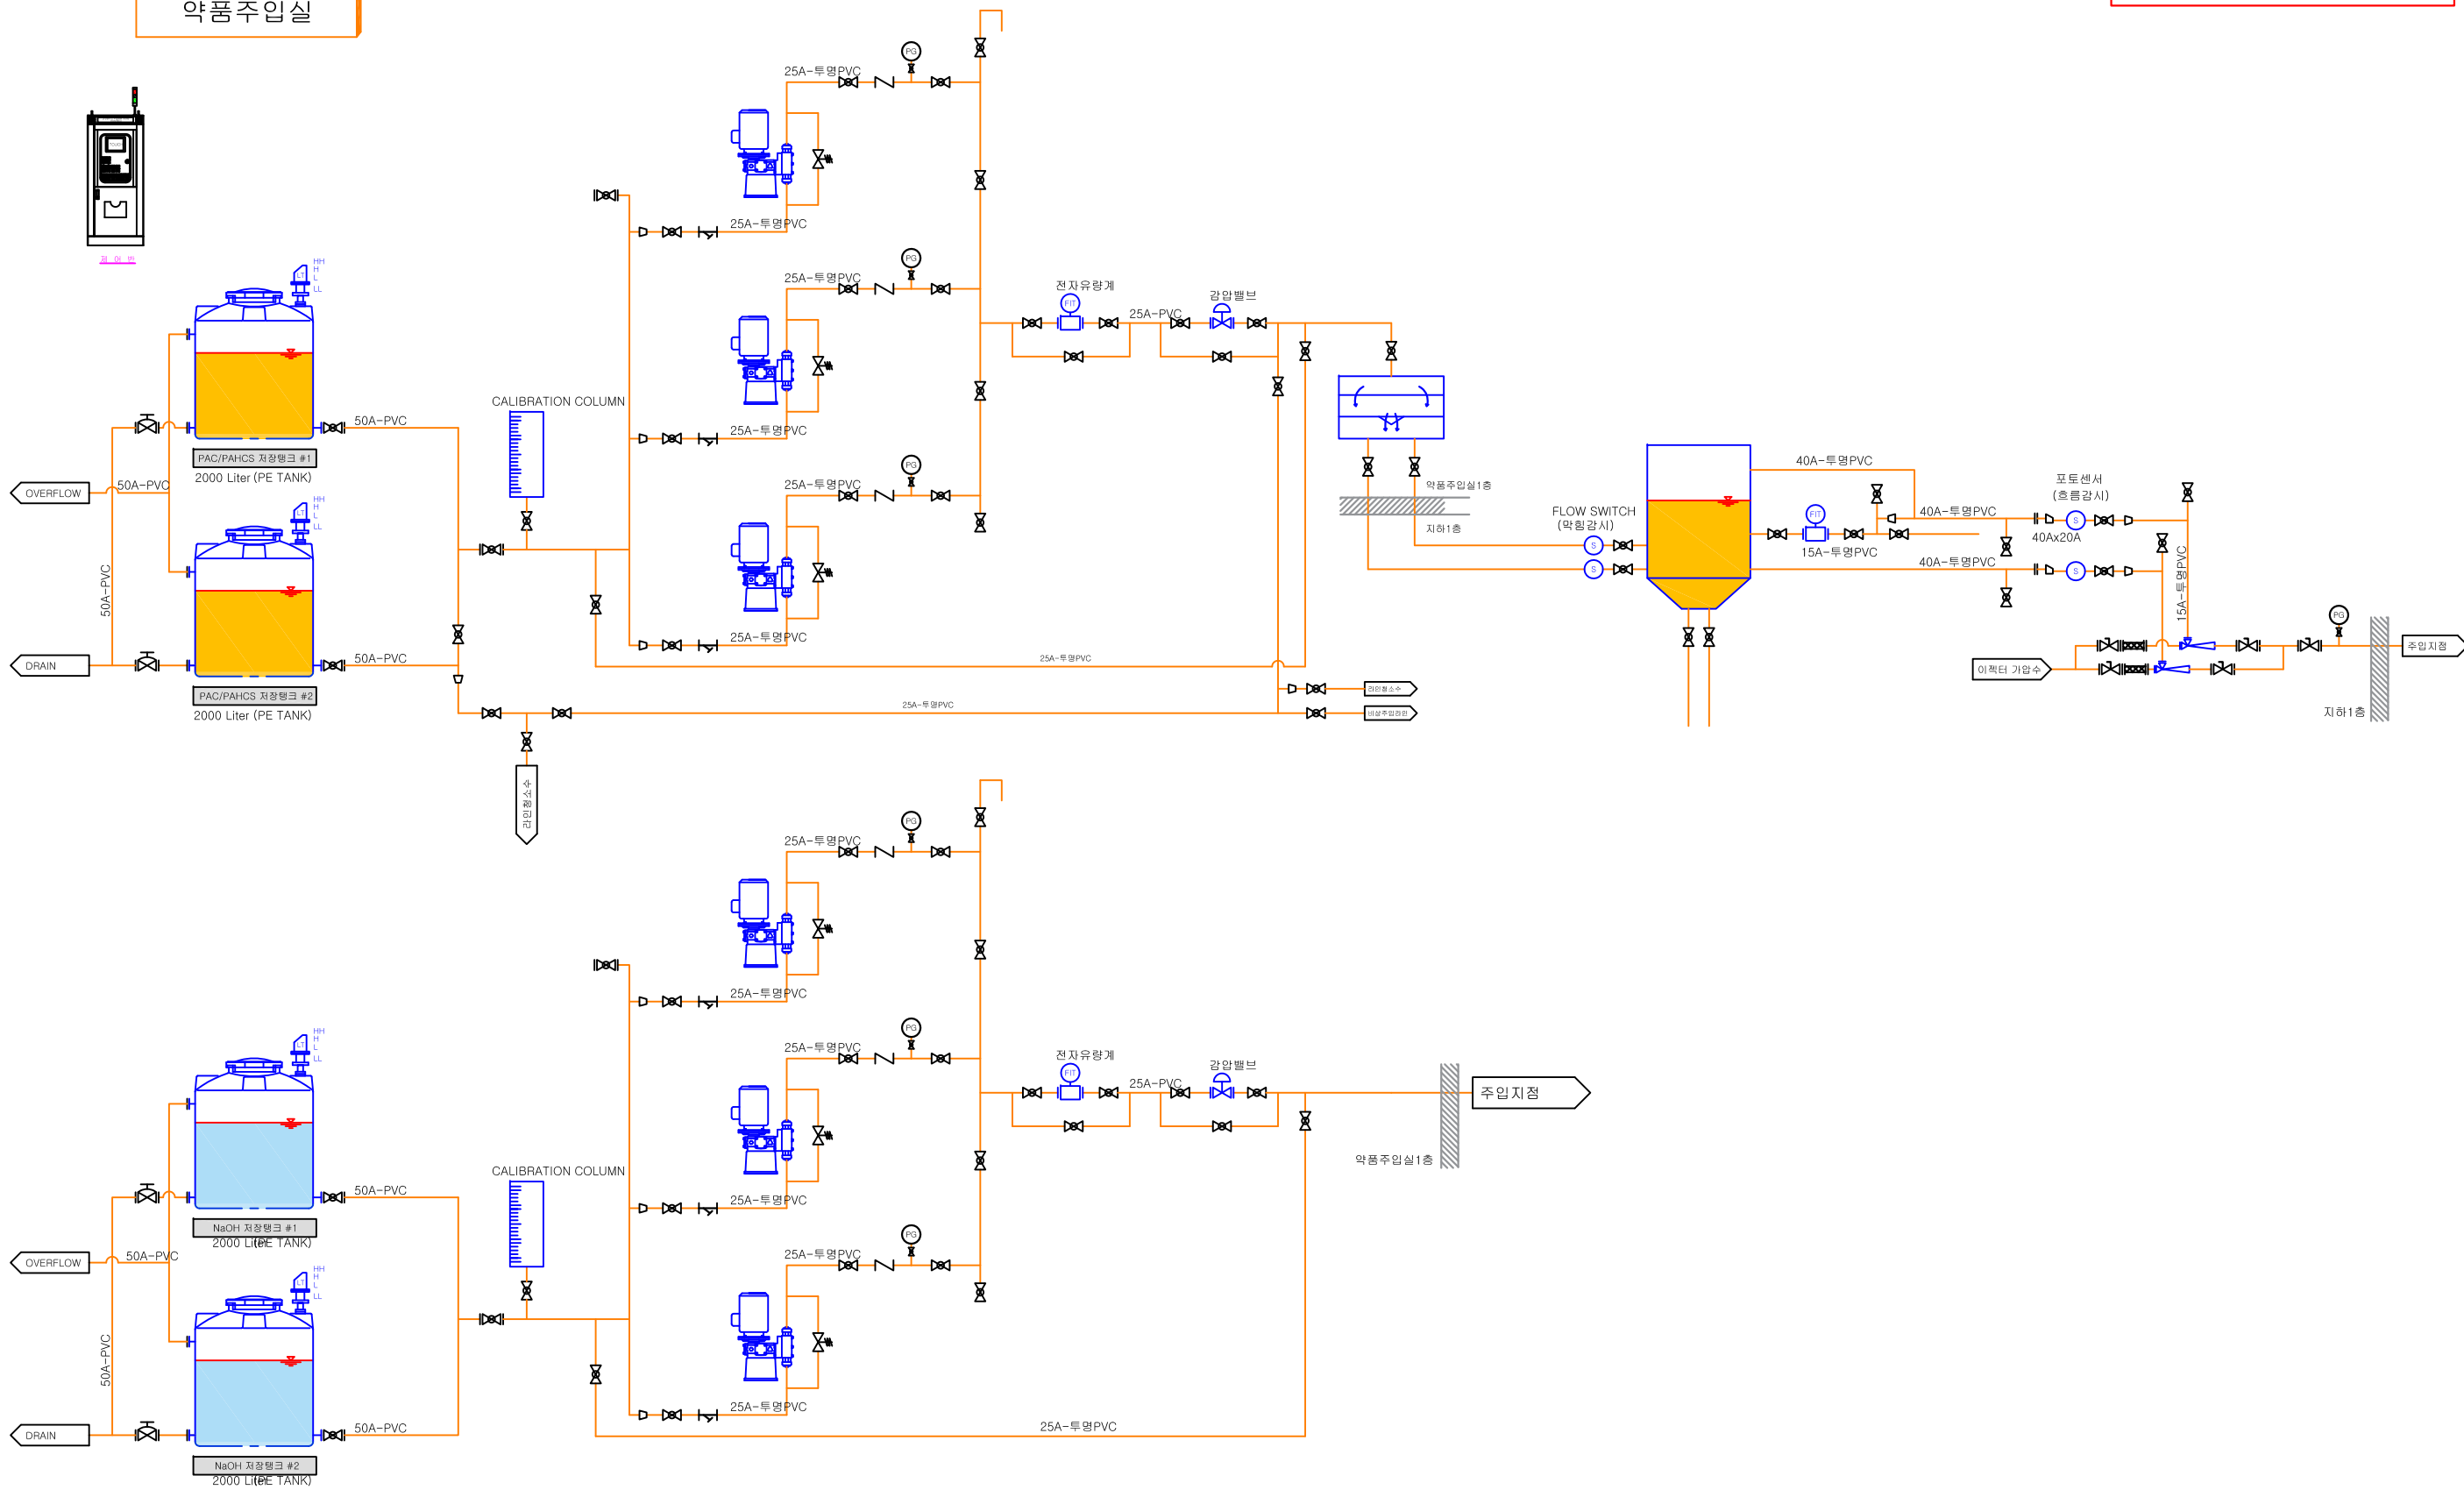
약품주입실

제어반

HH
H
L
LL
LT

PAC/PAHCS 저장탱크 #1
2000 Liter (PE TANK)

PAC/PAHCS 저장탱크 #2
2000 Liter (PE TANK)

OVERFLOW
50A-PVC
DRAIN
50A-PVC
50A-PVC
50A-PVC

CALIBRATION COLUMN

25A-투명PVC
PG
25A-투명PVC
25A-투명PVC
PG
25A-투명PVC
25A-투명PVC
PG
25A-투명PVC

전자유량계
FIT
25A-PVC
감압밸브

약품주입실1층
지하1층

25A-투명PVC
25A-투명PVC

라인청소수
비상주입라인

라인청소수

FLOW SWITCH
(약힘감시)
S
S

40A-투명PVC
FIT
15A-투명PVC
40A-투명PVC
40A-투명PVC
포토센서
(흐름감시)
S
S
40Ax20A
15A-투명PVC
PG
주입지점
이젝터 가압수
지하1층

HH
H
L
LL
LT

NaOH 저장탱크 #1
2000 Liter (PE TANK)

NaOH 저장탱크 #2
2000 Liter (PE TANK)

OVERFLOW
50A-PVC
DRAIN
50A-PVC
50A-PVC
50A-PVC

CALIBRATION COLUMN

25A-투명PVC
PG
25A-투명PVC
25A-투명PVC
PG
25A-투명PVC
25A-투명PVC
PG
25A-투명PVC

전자유량계
FIT
25A-PVC
감압밸브

주입지점
약품주입실1층

25A-투명PVC